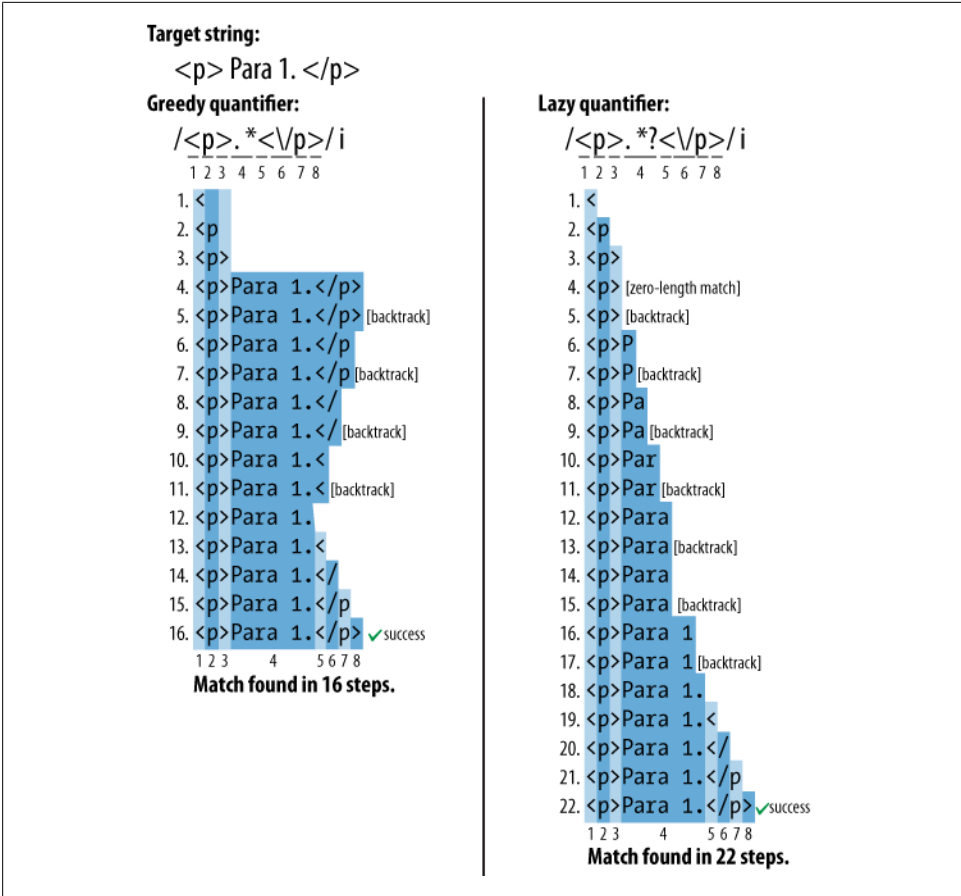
Target string:

<p> Para 1. </p>

Greedy quantifier:

/<p>.*<\/p>/ i
1 2 3 4 5 6 7 8

1. <
2. <p
3. <p>
4. <p>Para 1.</p>
5. <p>Para 1.</p> [backtrack]
6. <p>Para 1.</p
7. <p>Para 1.</p [backtrack]
8. <p>Para 1.</
9. <p>Para 1.</ [backtrack]
10. <p>Para 1.<
11. <p>Para 1.< [backtrack]
12. <p>Para 1.
13. <p>Para 1.<
14. <p>Para 1.</
15. <p>Para 1.</p
16. <p>Para 1.</p> success

1 2 3 4 5 6 7 8

Match found in 16 steps.

Lazy quantifier:

/<p>.*?<\/p>/ i
1 2 3 4 5 6 7 8

1. <
2. <p
3. <p>
4. <p> [zero-length match]
5. <p> [backtrack]
6. <p>P
7. <p>P [backtrack]
8. <p>Pa
9. <p>Pa [backtrack]
10. <p>Par
11. <p>Par [backtrack]
12. <p>Para
13. <p>Para [backtrack]
14. <p>Para
15. <p>Para [backtrack]
16. <p>Para 1
17. <p>Para 1 [backtrack]
18. <p>Para 1.
19. <p>Para 1.<
20. <p>Para 1.</
21. <p>Para 1.</p
22. <p>Para 1.</p> success

1 2 3 4 5 6 7 8

Match found in 22 steps.